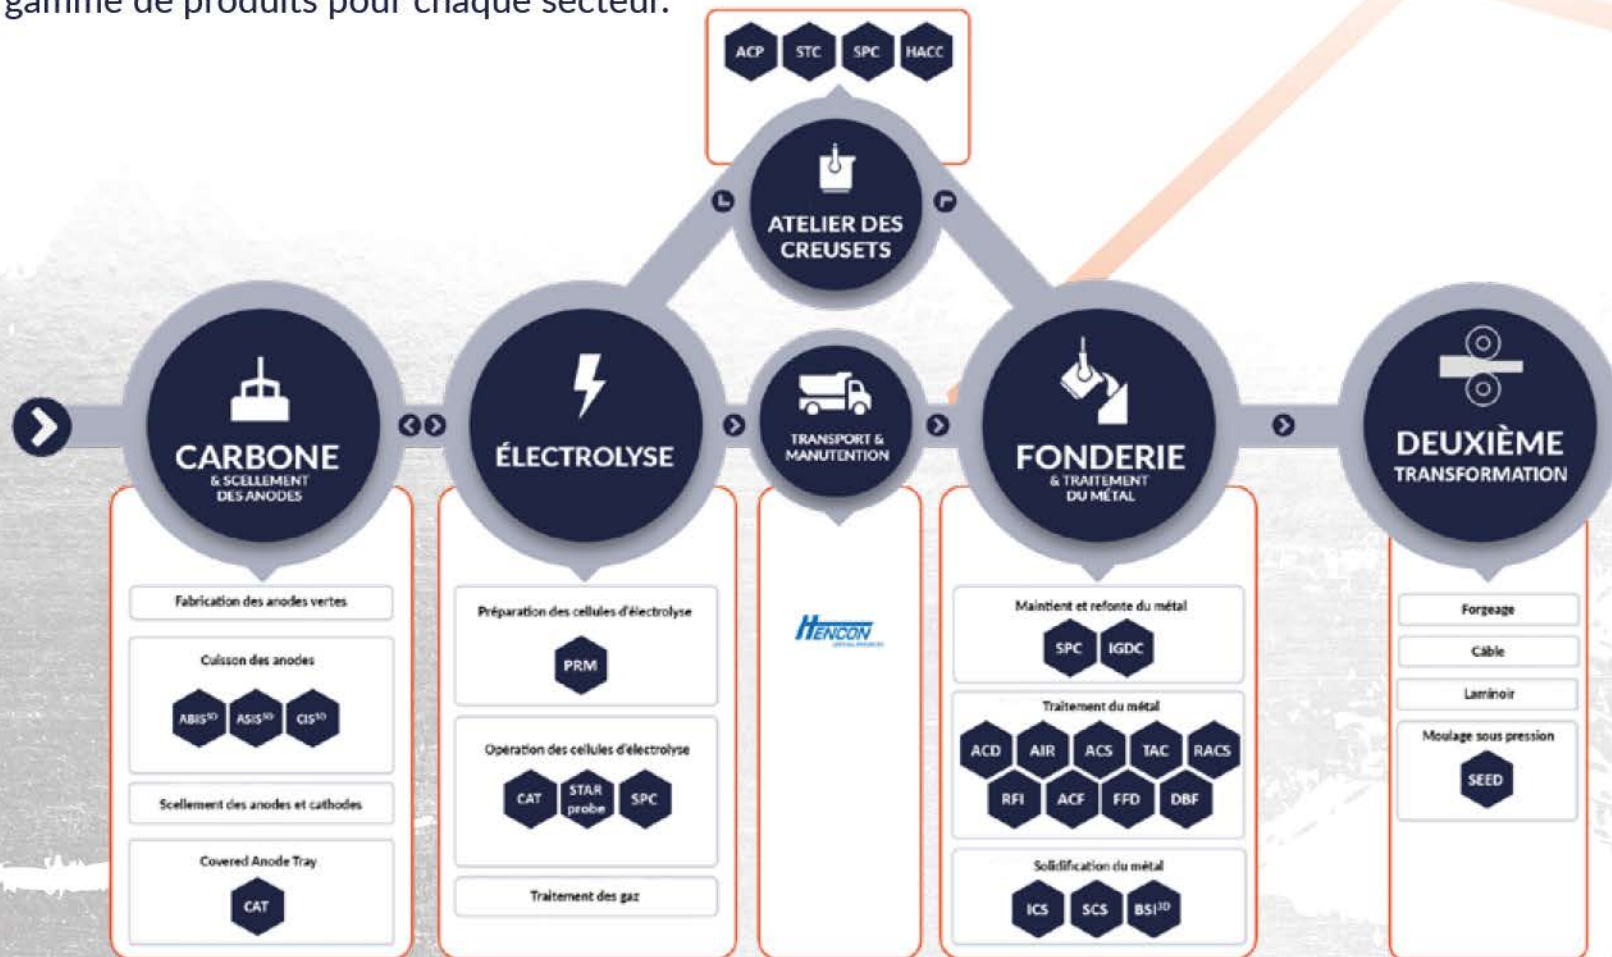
gamme de produits pour chaque secteur.

ACP STC SPC HACC

ATELIER DES CREUSETS

CARBONE
& SCELLEMENT DES ANODES

Fabrication des anodes vertes

Cuisson des anodes

ABIS$^{3D}$ ASIS$^{3D}$ CIS$^{3D}$

Scellement des anodes et cathodes

Covered Anode Tray

CAT

ÉLECTROLYSE

Préparation des cellules d'électrolyse

PRM

Opération des cellules d'électrolyse

CAT STAR probe SPC

Traitement des gaz

TRANSPORT & MANUTENTION

HENCON

FONDERIE
& TRAITEMENT DU MÉTAL

Maintient et refonte du métal

SPC IGDC

Traitement du métal

ACD AIR ACS TAC RACS
RFI ACF FFD DBF

Solidification du métal

ICS SCS BSI$^{3D}$

DEUXIÈME TRANSFORMATION

Forgeage

Câble

Laminoir

Moulage sous pression

SEED